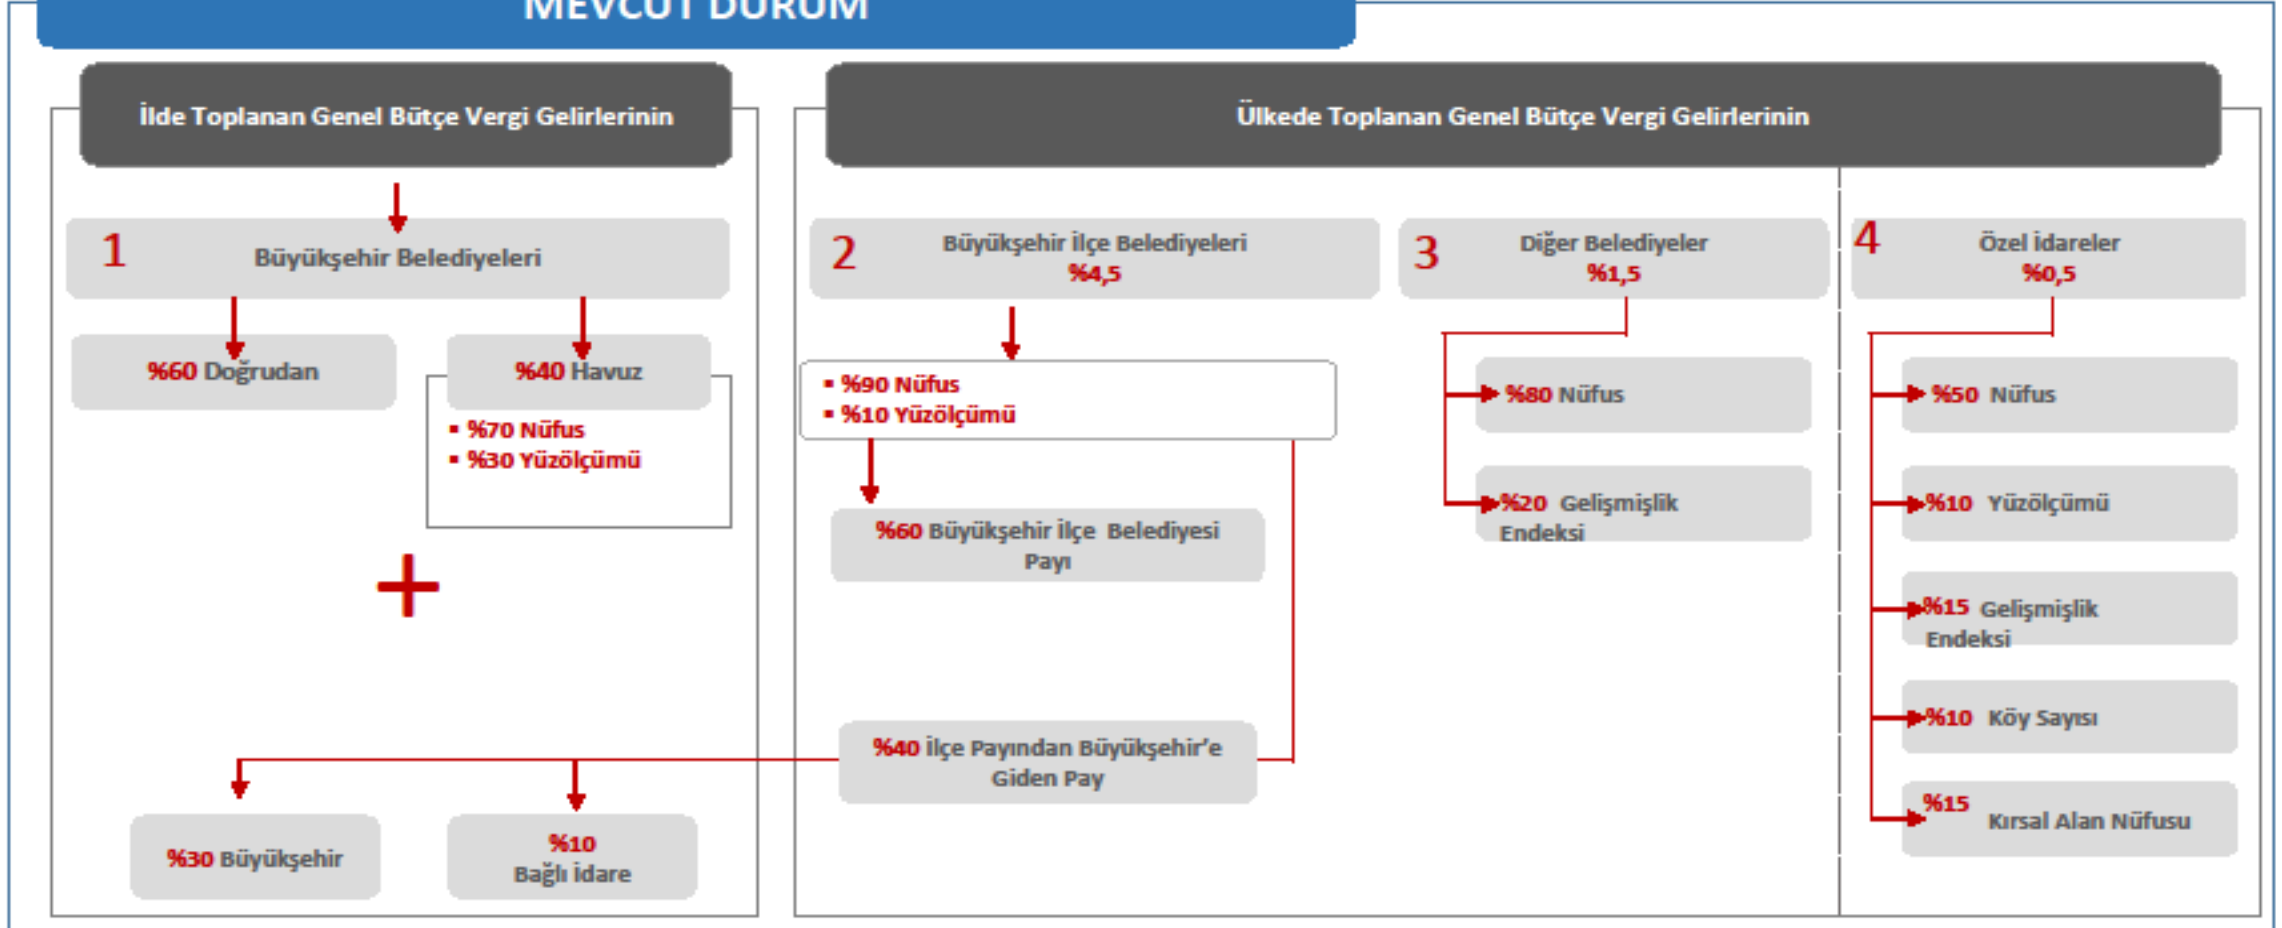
MEVCUT DURUM

İlde Toplanan Genel Bütçe Vergi Gelirlerinin

1 Büyükşehir Belediyeleri

%60 Doğrudan

%40 Havuz

▪ %70 Nüfus
▪ %30 Yüzölçümü

+

%30 Büyükşehir

%10 Bağlı İdare

Ülkede Toplanan Genel Bütçe Vergi Gelirlerinin

2 Büyükşehir İlçe Belediyeleri %4,5

▪ %90 Nüfus
▪ %10 Yüzölçümü

%60 Büyükşehir İlçe Belediyesi Payı

%40 İlçe Payından Büyükşehir'e Giden Pay

3 Diğer Belediyeler %1,5

%80 Nüfus

%20 Gelişmişlik Endeksi

4 Özel İdareler %0,5

%50 Nüfus

%10 Yüzölçümü

%15 Gelişmişlik Endeksi

%10 Köy Sayısı

%15 Kırsal Alan Nüfusu